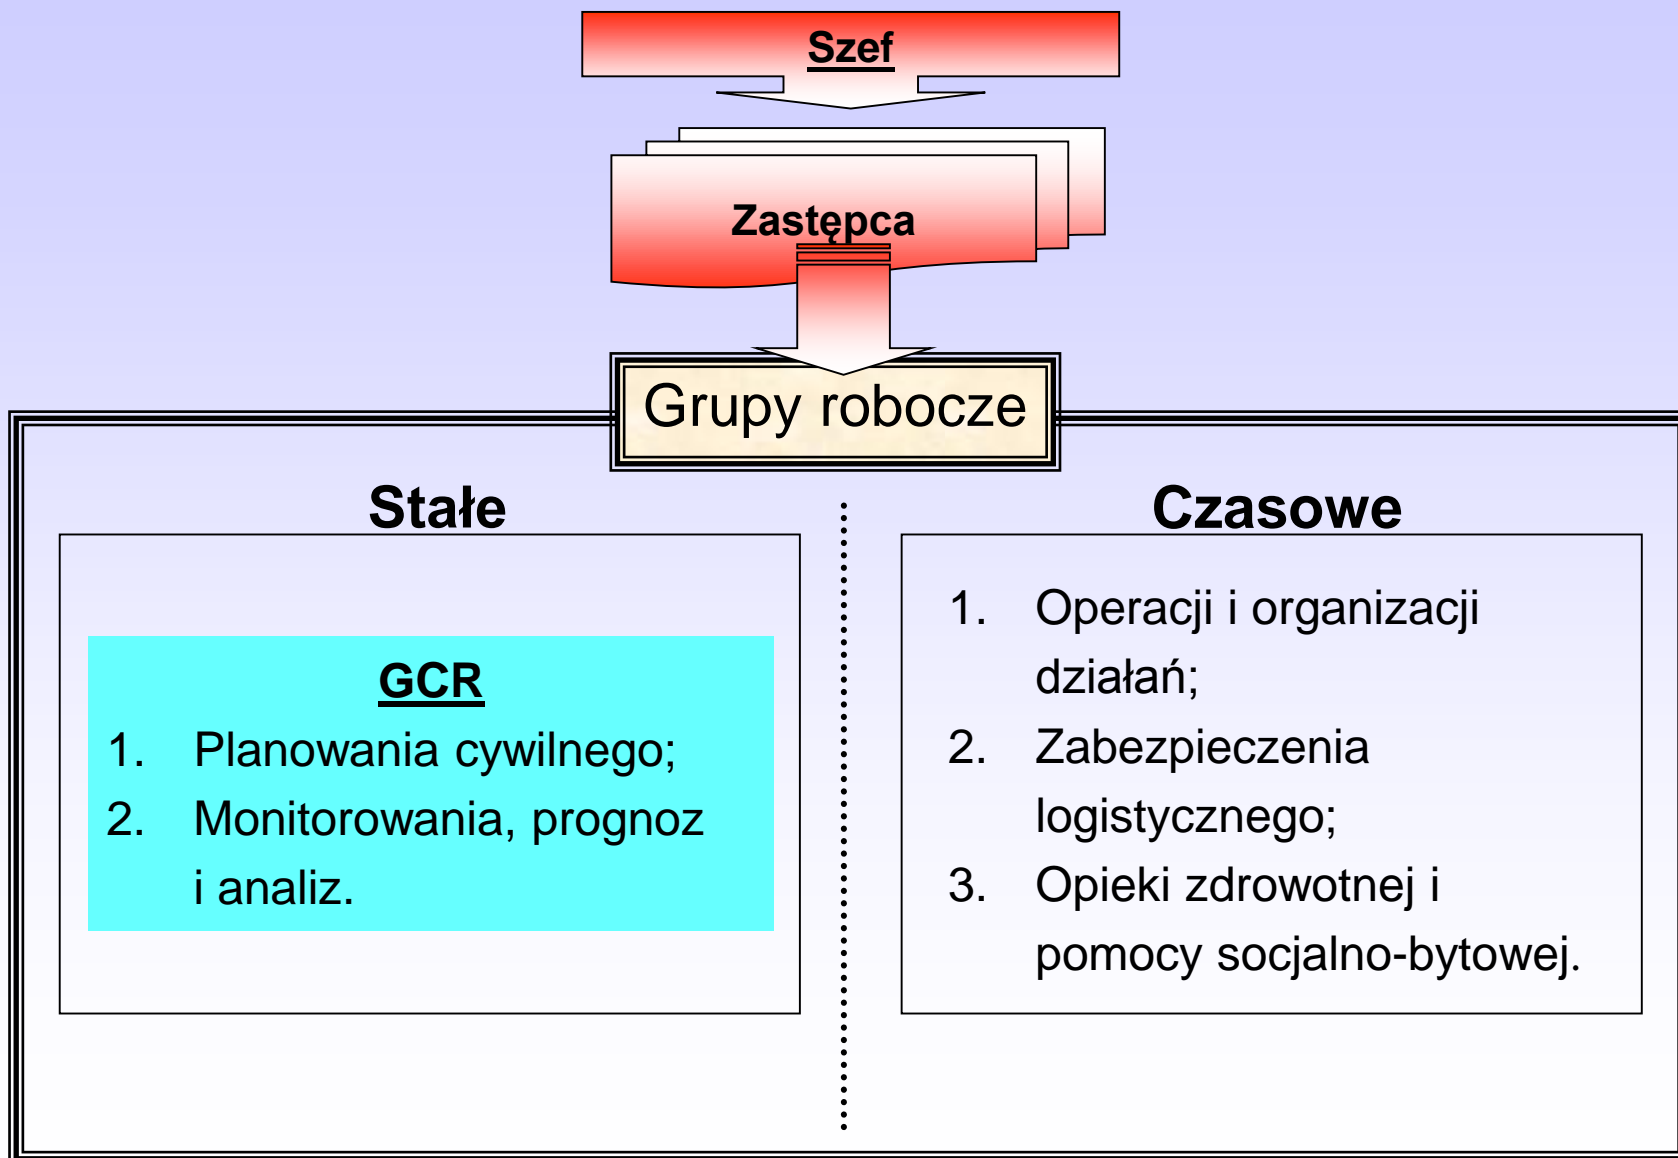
Szef

Zastępca

Grupy robocze

Stałe

GCR

1. Planowania cywilnego;
2. Monitorowania, prognoz i analiz.

Czasowe

1. Operacji i organizacji działań;
2. Zabezpieczenia logistycznego;
3. Opieki zdrowotnej i pomocy socjalno-bytowej.